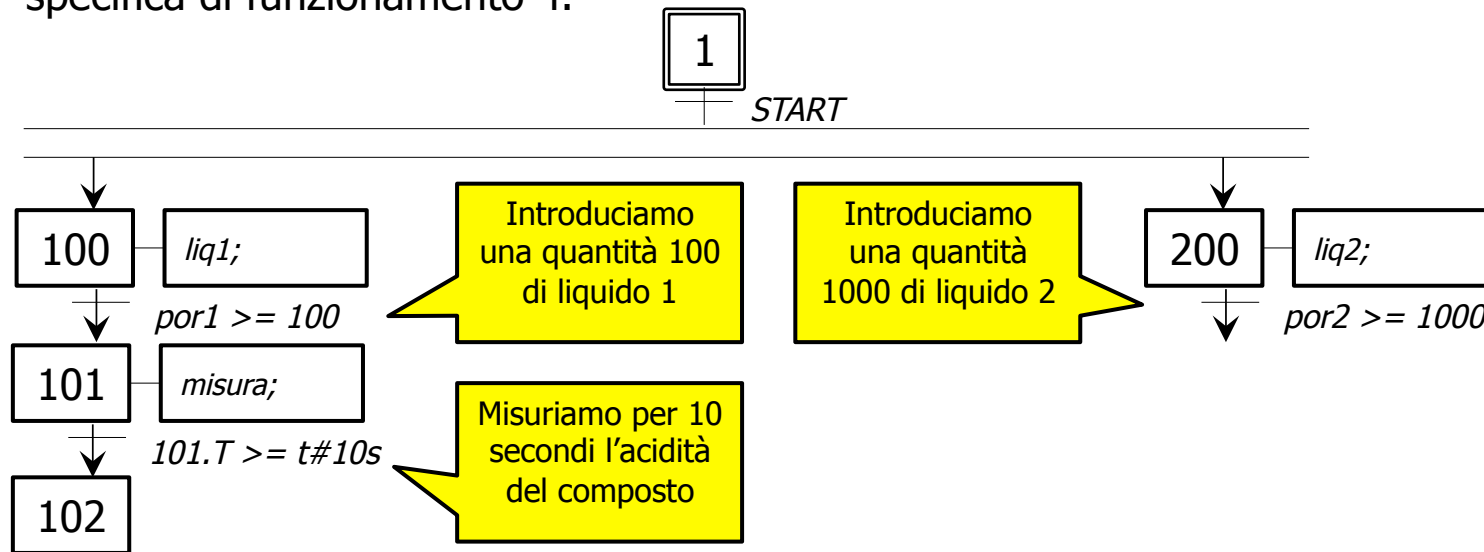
specifica di funzionamento 1.

1

START

100 liq1;

por1 >= 100

Introduciamo una quantità 100 di liquido 1

Introduciamo una quantità 1000 di liquido 2

200 liq2;

por2 >= 1000

101 misura;

101.T >= t#10s

Misuriamo per 10 secondi l'acidità del composto

102